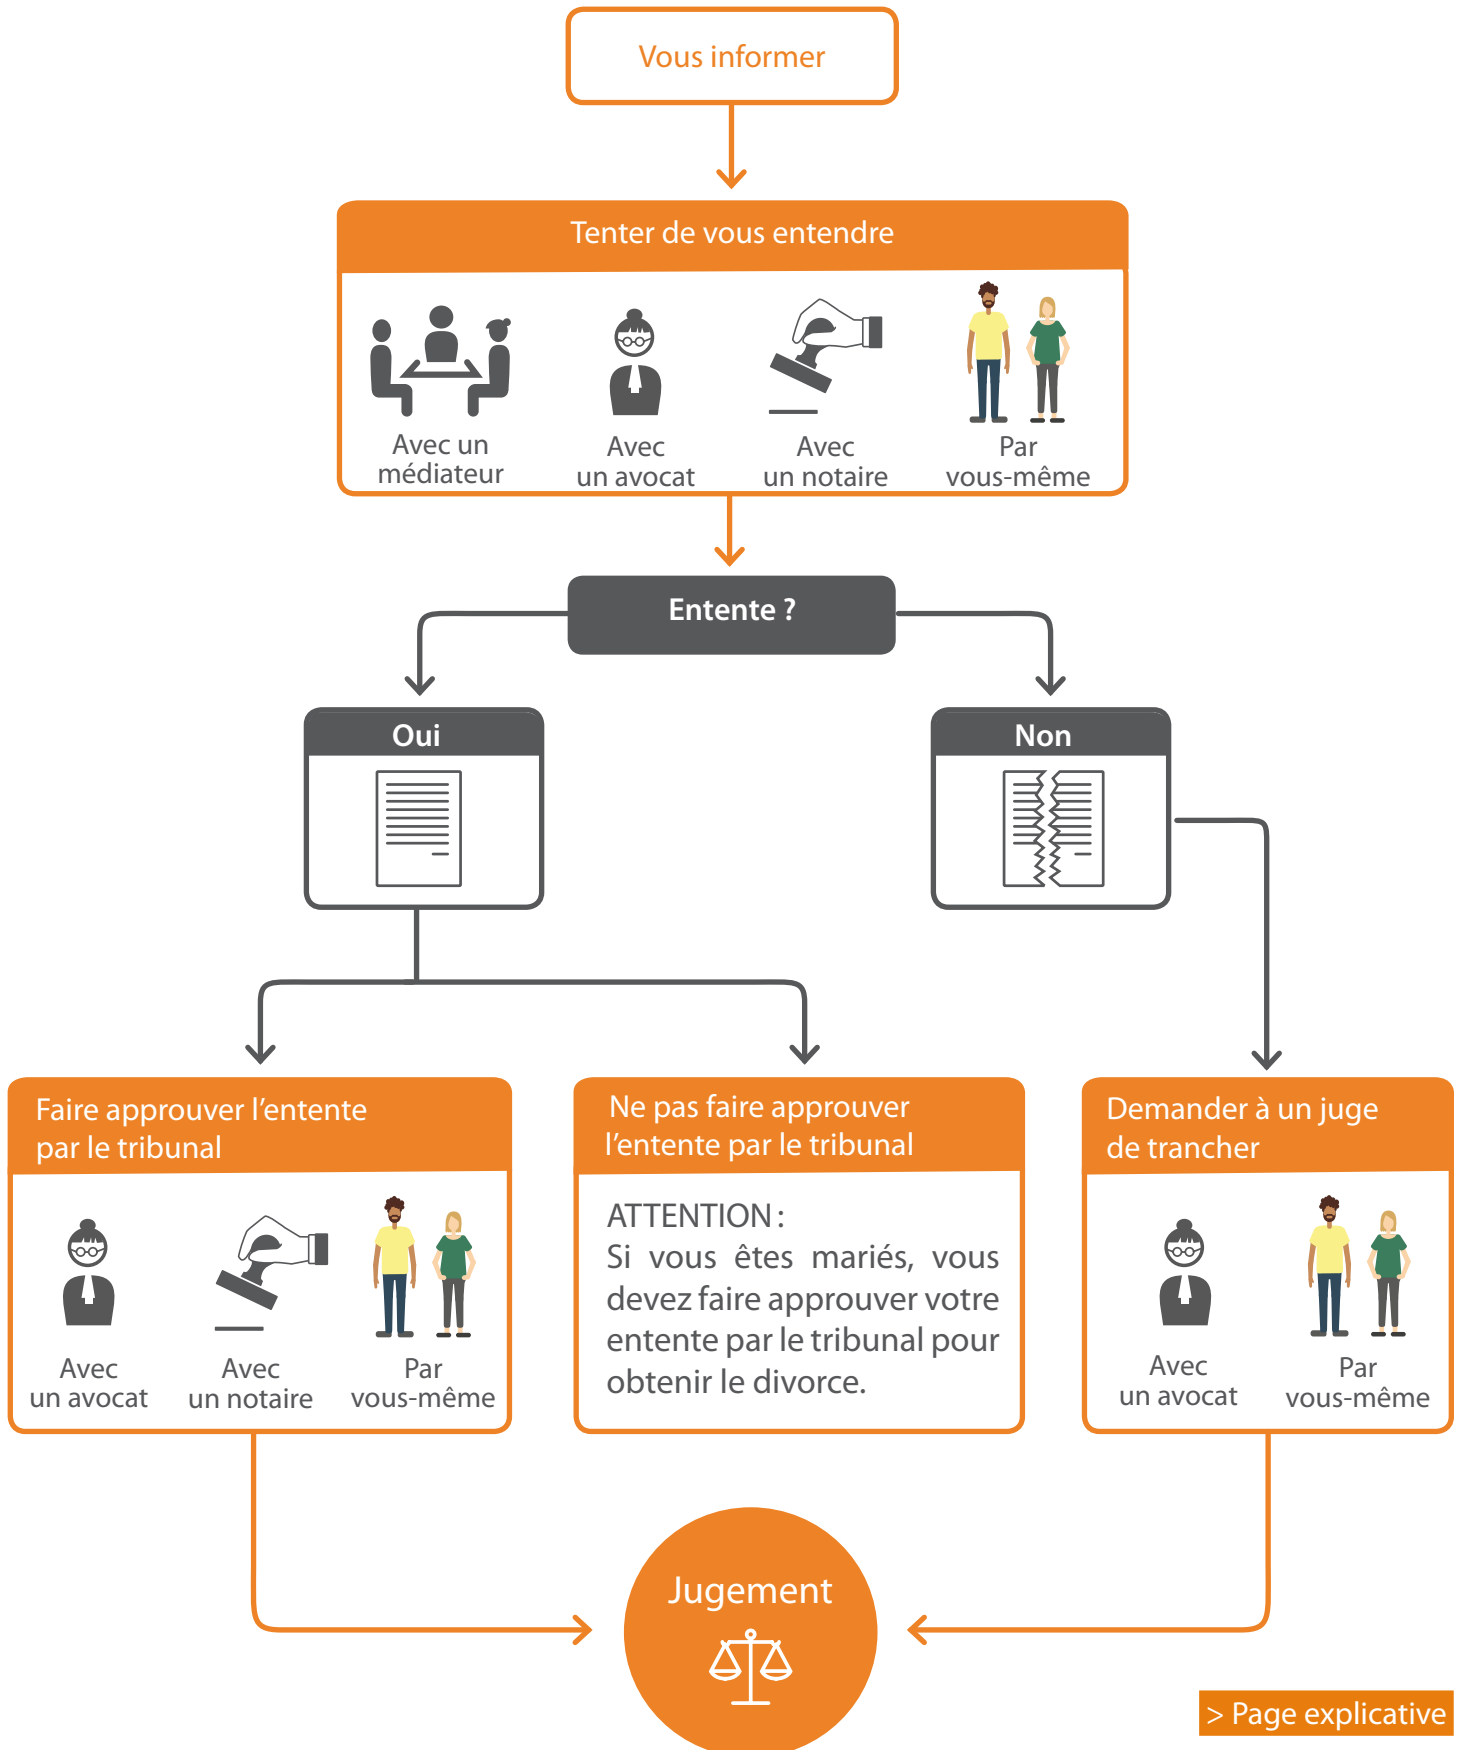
Vous informer

Tenter de vous entendre

Avec un médiateur

Avec un avocat

Avec un notaire

Par vous-même

Entente ?

Oui

Non

Faire approuver l’entente par le tribunal

Avec un avocat

Avec un notaire

Par vous-même

Ne pas faire approuver l’entente par le tribunal

ATTENTION :
Si vous êtes mariés, vous devez faire approuver votre entente par le tribunal pour obtenir le divorce.

Demander à un juge de trancher

Avec un avocat

Par vous-même

Jugement

> Page explicative